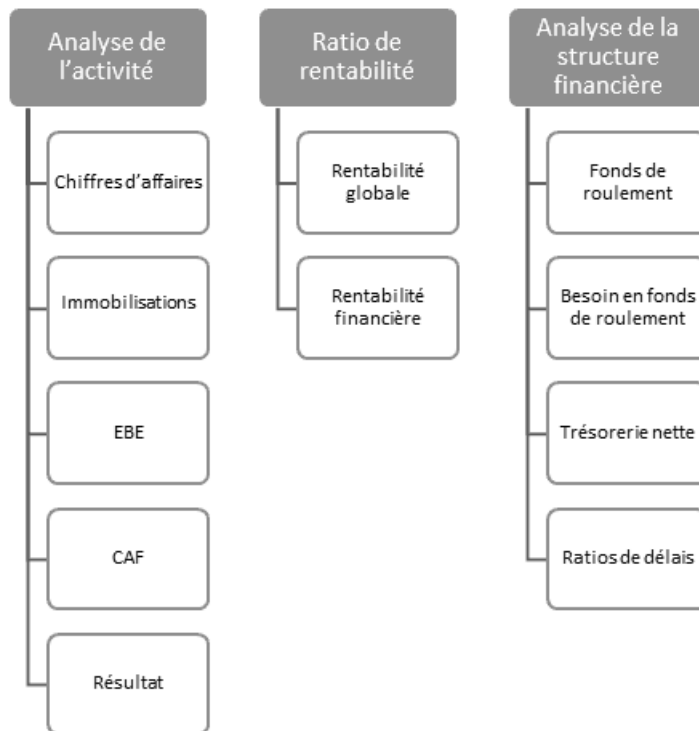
Analyse de l'activité

Chiffres d'affaires

Immobilisations

EBE

CAF

Résultat

Ratio de rentabilité

Rentabilité globale

Rentabilité financière

Analyse de la structure financière

Fonds de roulement

Besoin en fonds de roulement

Trésorerie nette

Ratios de délais